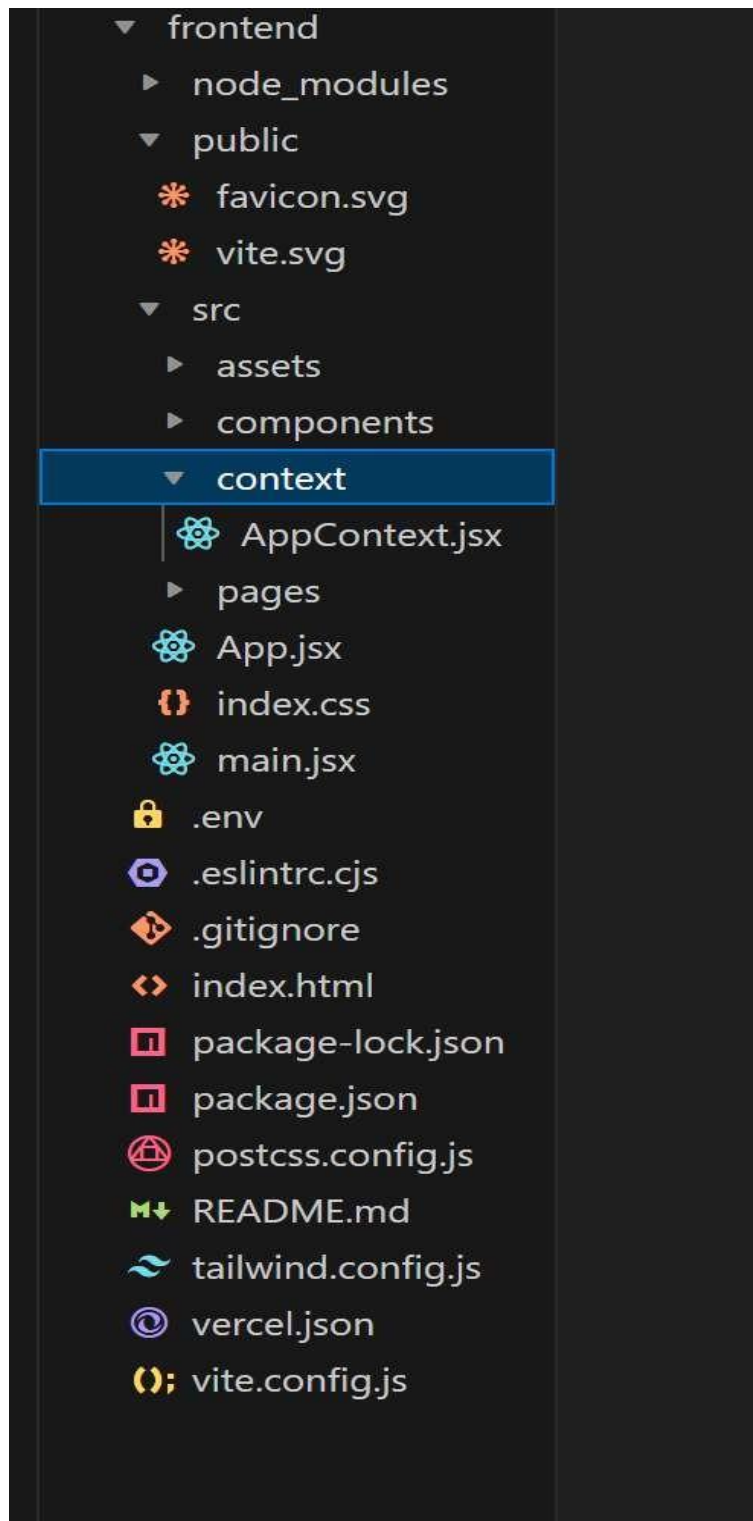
frontend
node_modules
public
favicon.svg
vite.svg
src
assets
components
context
AppContext.jsx
pages
App.jsx
{} index.css
main.jsx
.env
.eslintrc.cjs
.gitignore
<> index.html
package-lock.json
package.json
postcss.config.js
M↓ README.md
tailwind.config.js
vercel.json
(); vite.config.js